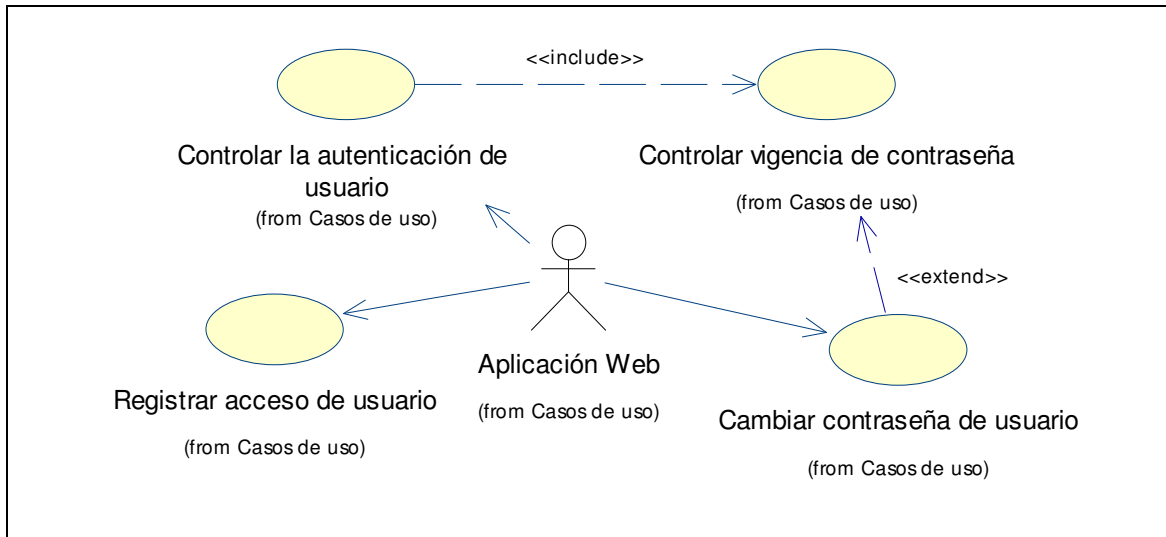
<<include>>

Controlar la autenticación de usuario
(from Casos de uso)

Controlar vigencia de contraseña
(from Casos de uso)

<<extend>>

Registrar acceso de usuario
(from Casos de uso)

Aplicación Web
(from Casos de uso)

Cambiar contraseña de usuario
(from Casos de uso)